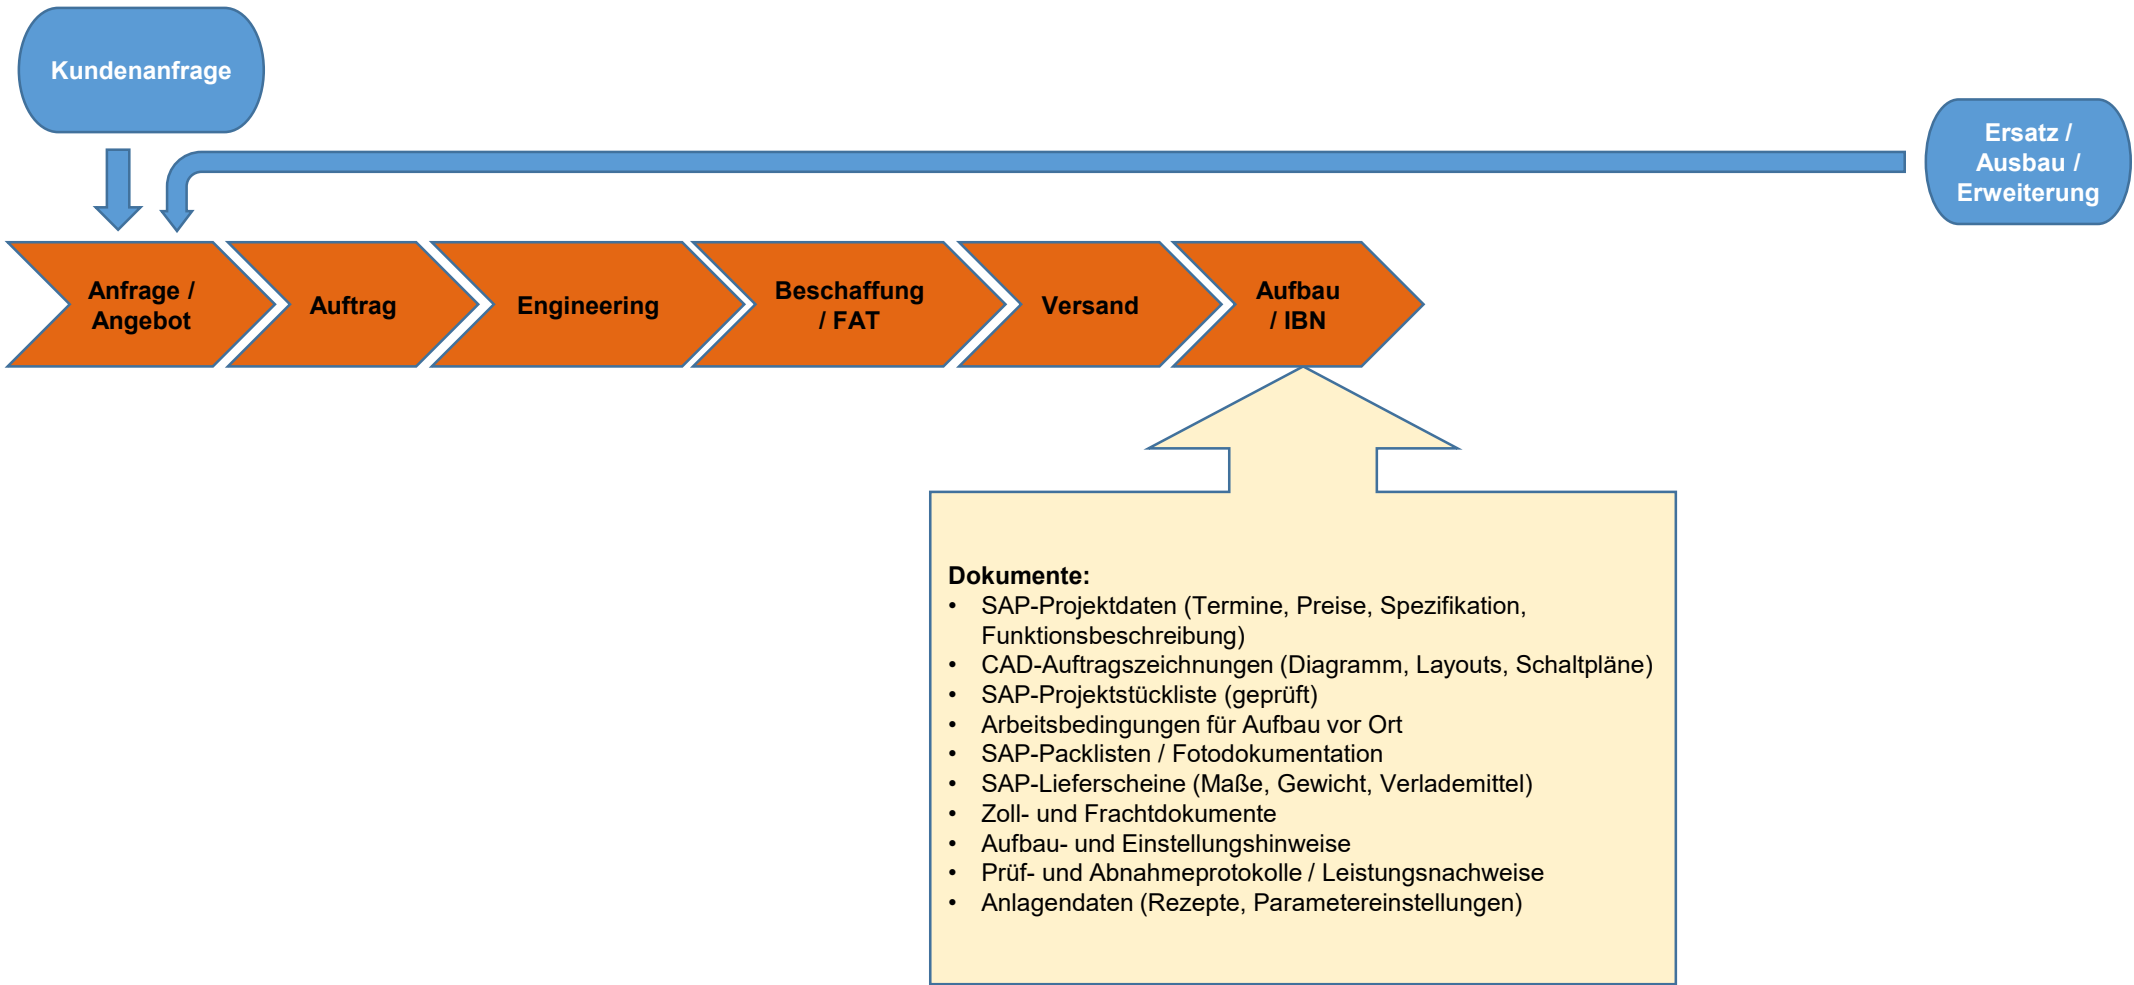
Kundenanfrage

Ersatz / Ausbau / Erweiterung

Anfrage / Angebot

Auftrag

Engineering

Beschaffung / FAT

Versand

Aufbau / IBN

Dokumente:
• SAP-Projektdaten (Termine, Preise, Spezifikation, Funktionsbeschreibung)
• CAD-Auftragszeichnungen (Diagramm, Layouts, Schaltpläne)
• SAP-Projektstückliste (geprüft)
• Arbeitsbedingungen für Aufbau vor Ort
• SAP-Packlisten / Fotodokumentation
• SAP-Lieferscheine (Maße, Gewicht, Verlademittel)
• Zoll- und Frachtdokumente
• Aufbau- und Einstellungshinweise
• Prüf- und Abnahmeprotokolle / Leistungsnachweise
• Anlagendaten (Rezepte, Parametereinstellungen)